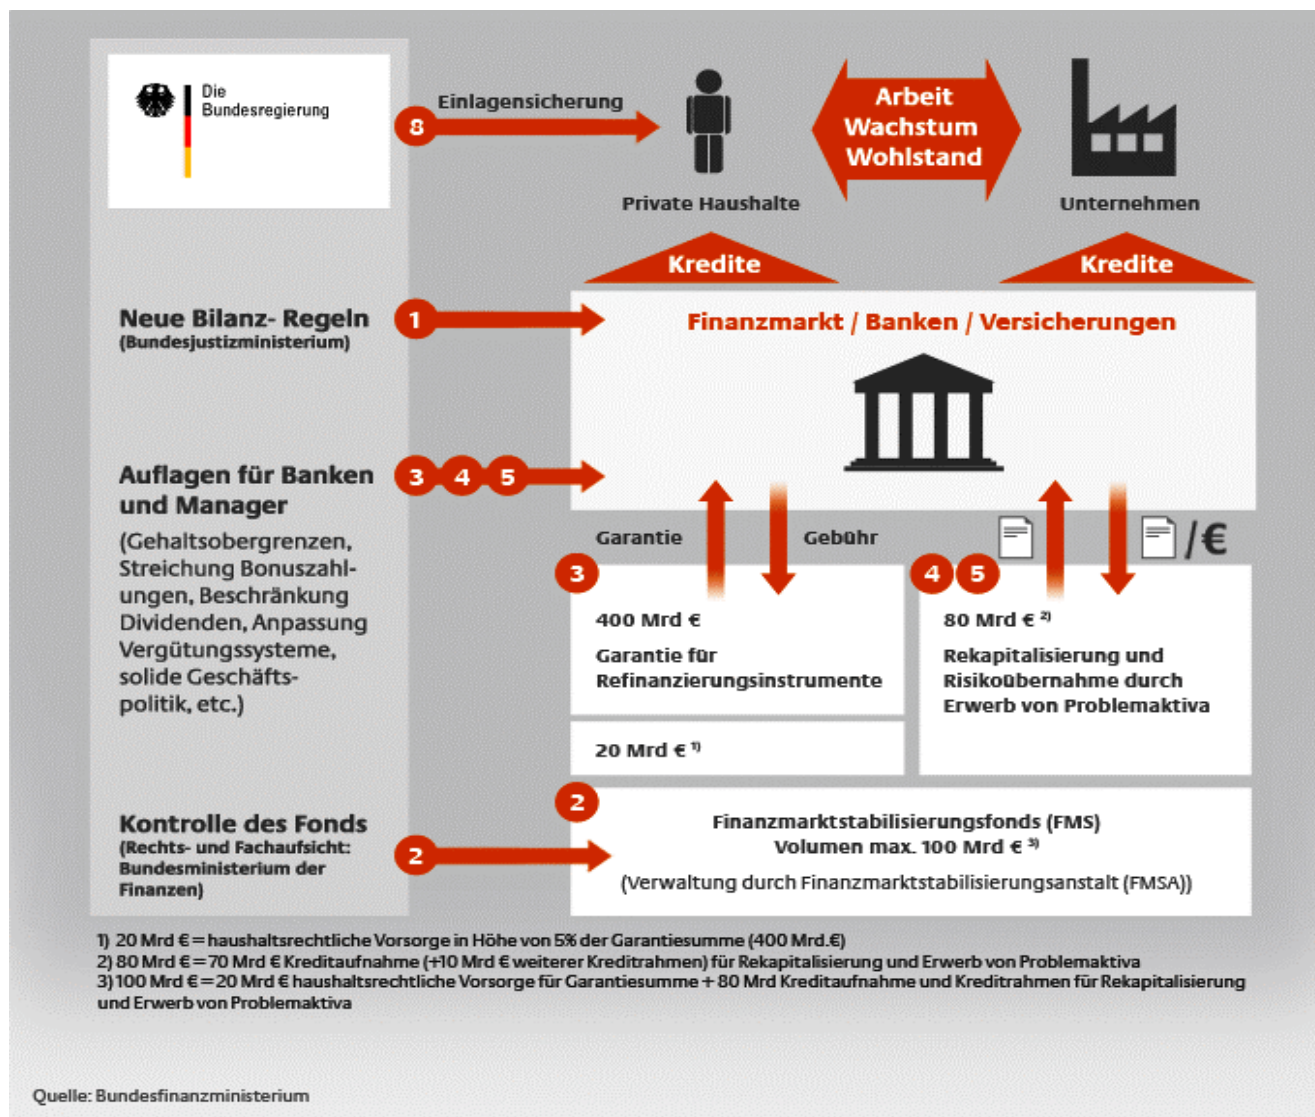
Die Bundesregierung

8 Einlagensicherung

Private Haushalte

Arbeit
Wachstum
Wohlstand

Unternehmen

Kredite

Kredite

Neue Bilanz- Regeln
(Bundesjustizministerium)

1

Finanzmarkt / Banken / Versicherungen

Auflagen für Banken und Manager
(Gehaltsobergrenzen, Streichung Bonuszahlungen, Beschränkung Dividenden, Anpassung Vergütungssysteme, solide Geschäftspolitik, etc.)

3 4 5

Garantie

Gebühr

/€

3

400 Mrd €
Garantie für Refinanzierungsinstrumente

20 Mrd € $^{1)}$

4 5

80 Mrd € $^{2)}$
Rekapitalisierung und Risikoübernahme durch Erwerb von Problemaktiva

Kontrolle des Fonds
(Rechts- und Fachaufsicht: Bundesministerium der Finanzen)

2

2

Finanzmarktstabilisierungsfonds (FMS)
Volumen max. 100 Mrd € $^{3)}$
(Verwaltung durch Finanzmarktstabilisierungsanstalt (FMSA))

1) 20 Mrd € = haushaltsrechtliche Vorsorge in Höhe von 5% der Garantiesumme (400 Mrd.€)
2) 80 Mrd € = 70 Mrd € Kreditaufnahme (+10 Mrd € weiterer Kreditrahmen) für Rekapitalisierung und Erwerb von Problemaktiva
3) 100 Mrd € = 20 Mrd € haushaltsrechtliche Vorsorge für Garantiesumme + 80 Mrd Kreditaufnahme und Kreditrahmen für Rekapitalisierung und Erwerb von Problemaktiva

Quelle: Bundesfinanzministerium